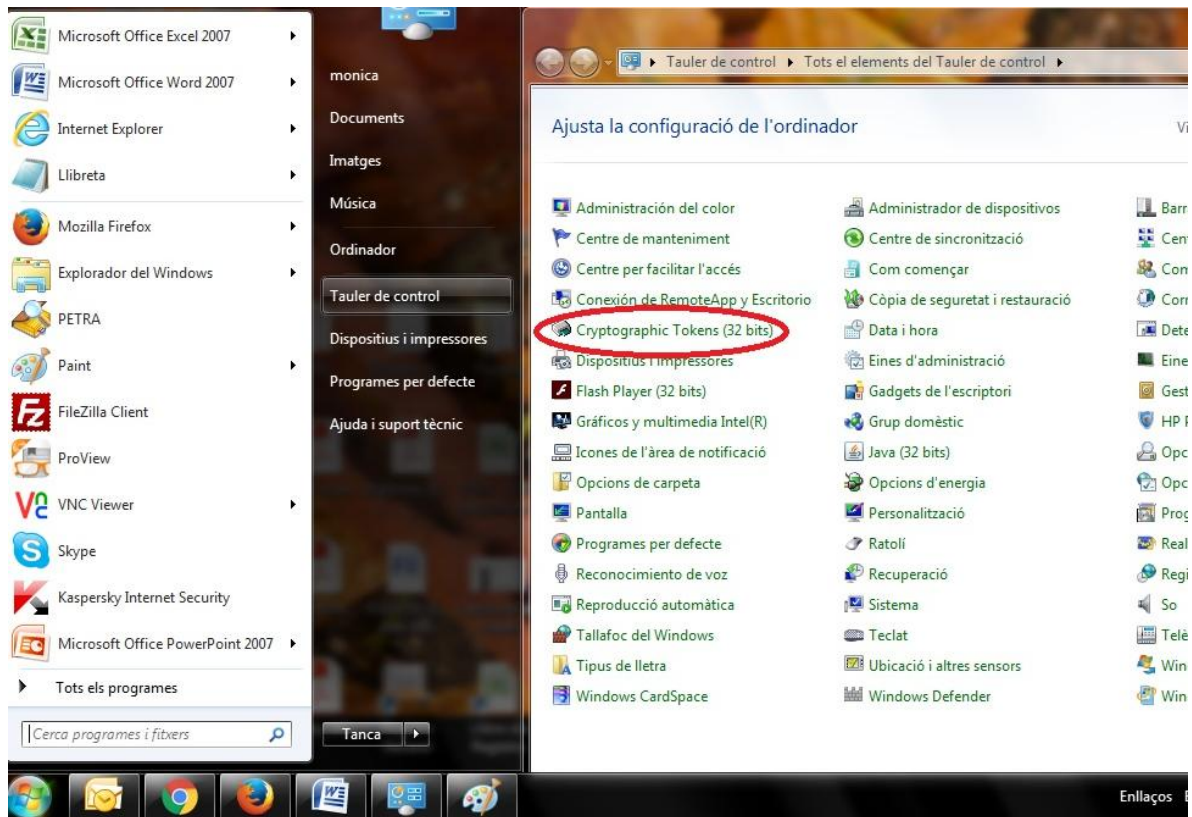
Microsoft Office Excel 2007
Microsoft Office Word 2007
Internet Explorer
Llibreta
Mozilla Firefox
Explorador del Windows
PETRA
Paint
FileZilla Client
ProView
VNC Viewer
Skype
Kaspersky Internet Security
Microsoft Office PowerPoint 2007
Tots els programes
Cerca programes i fitxers

monica
Documents
Imatges
Música
Ordinador
Tauler de control
Dispositius i impressores
Programes per defecte
Ajuda i suport tècnic
Tanca

Tauler de control ▸ Tots el elements del Tauler de control ▸

Ajusta la configuració de l'ordinador

Vi

Administración del color
Centre de manteniment
Centre per facilitar l'accés
Conexión de RemoteApp y Escritorio
Cryptographic Tokens (32 bits)
Dispositius i impressores
Flash Player (32 bits)
Gráficos y multimedia Intel(R)
Icones de l'àrea de notificació
Opcions de carpeta
Pantalla
Programes per defecte
Reconocimiento de voz
Reproducció automàtica
Tallafoc del Windows
Tipus de lletra
Windows CardSpace

Administrador de dispositivos
Centre de sincronització
Com començar
Còpia de seguretat i restauració
Data i hora
Eines d'administració
Gadgets de l'escriptori
Grup domèstic
Java (32 bits)
Opcions d'energia
Personalització
Ratolí
Recuperació
Sistema
Teclat
Ubicació i altres sensors
Windows Defender

Barr
Cen
Con
Corr
Dete
Eine
Gest
HP
Opc
Opc
Prog
Real
Regi
So
Telé
Win
Win

Enllaços